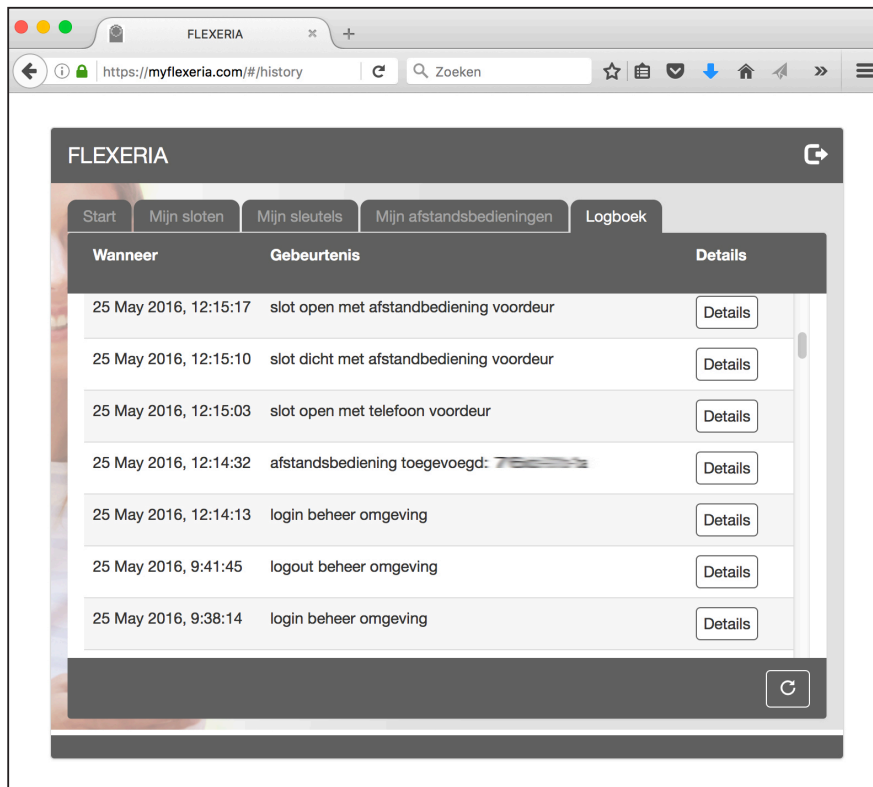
FLEXERIA

https://myflexeria.com/#/history

Zoeken

FLEXERIA

Start | Mijn sloten | Mijn sleutels | Mijn afstandsbedieningen | Logboek

| Wanneer | Gebeurtenis | Details |
|---|---|---|
| 25 May 2016, 12:15:17 | slot open met afstandbediening voordeur | Details |
| 25 May 2016, 12:15:10 | slot dicht met afstandbediening voordeur | Details |
| 25 May 2016, 12:15:03 | slot open met telefoon voordeur | Details |
| 25 May 2016, 12:14:32 | afstandsbediening toegevoegd: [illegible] | Details |
| 25 May 2016, 12:14:13 | login beheer omgeving | Details |
| 25 May 2016, 9:41:45 | logout beheer omgeving | Details |
| 25 May 2016, 9:38:14 | login beheer omgeving | Details |